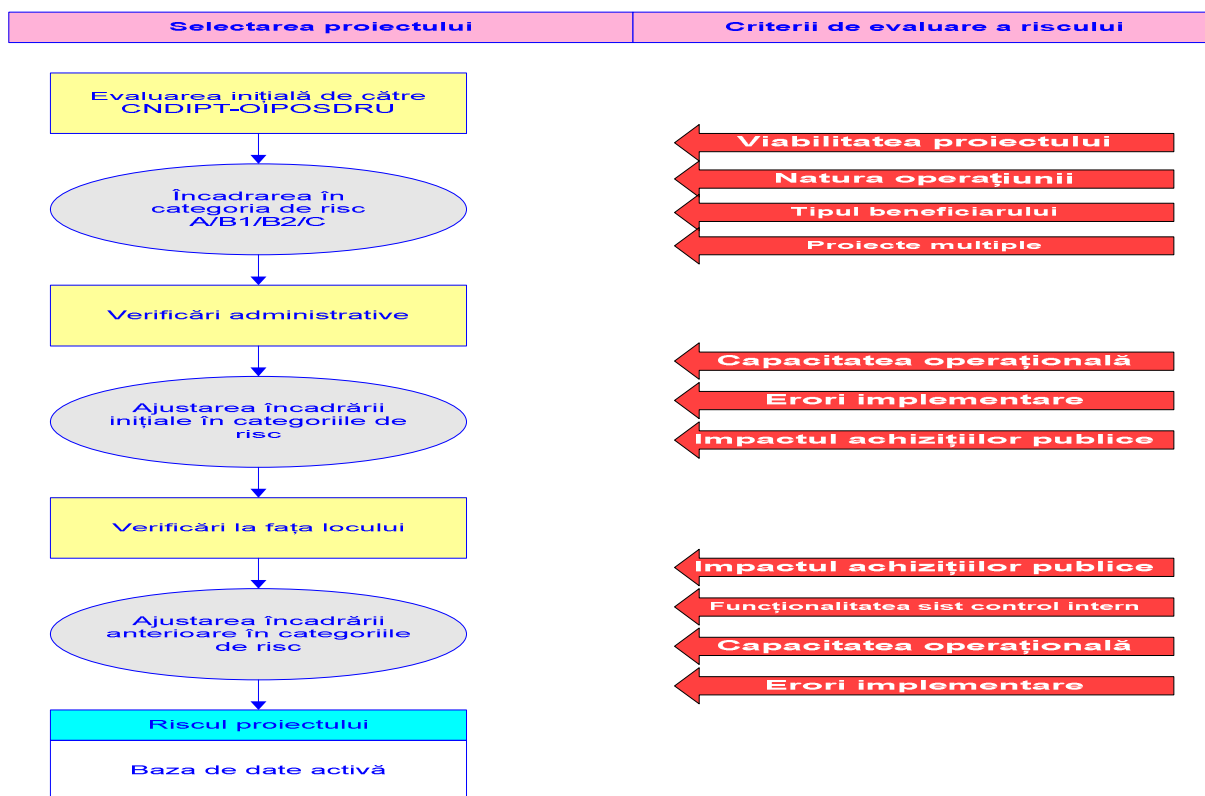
Selectarea proiectului

Criterii de evaluare a riscului

Evaluarea iniţială de către CNDIPT-OIPOSDRU

Viabilitatea proiectului

Natura operaţiunii

Încadrarea în categoria de risc A/B1/B2/C

Tipul beneficiarului

Proiecte multiple

Verificări administrative

Capacitatea operaţională

Ajustarea încadrării iniţiale în categoriile de risc

Erori implementare

Impactul achiziţiilor publice

Verificări la faţa locului

Impactul achiziţiilor publice

Funcţionalitatea sist control intern

Ajustarea încadrării anterioare în categoriile de risc

Capacitatea operaţională

Erori implementare

Riscul proiectului

Baza de date activă